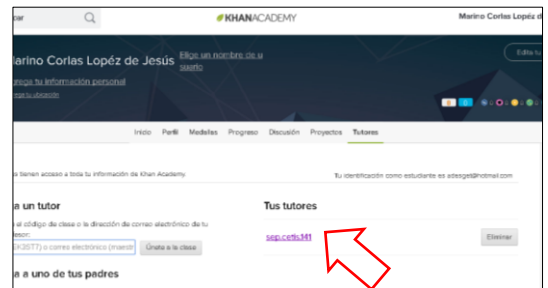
car

KHANACADEMY

Marino Corlas López d

Edita tu

Marino Corlas Lopéz de Jesús

Elige un nombre de usuario

grega tu información personal

ega tu ubicación

Inicio Perfil Medallas Progreso Discusión Proyectos Tutores

s tienen acceso a toda tu información de Khan Academy.

Tu identificación como estudiante es adesgel@hotmail.com

a un tutor

el código de clase o la dirección de correo electrónico de tu esor:

3K3STT) o correo electrónico (maestr

Únete a la clase

a a uno de tus padres

Tus tutores

sep.cetis141

Eliminar